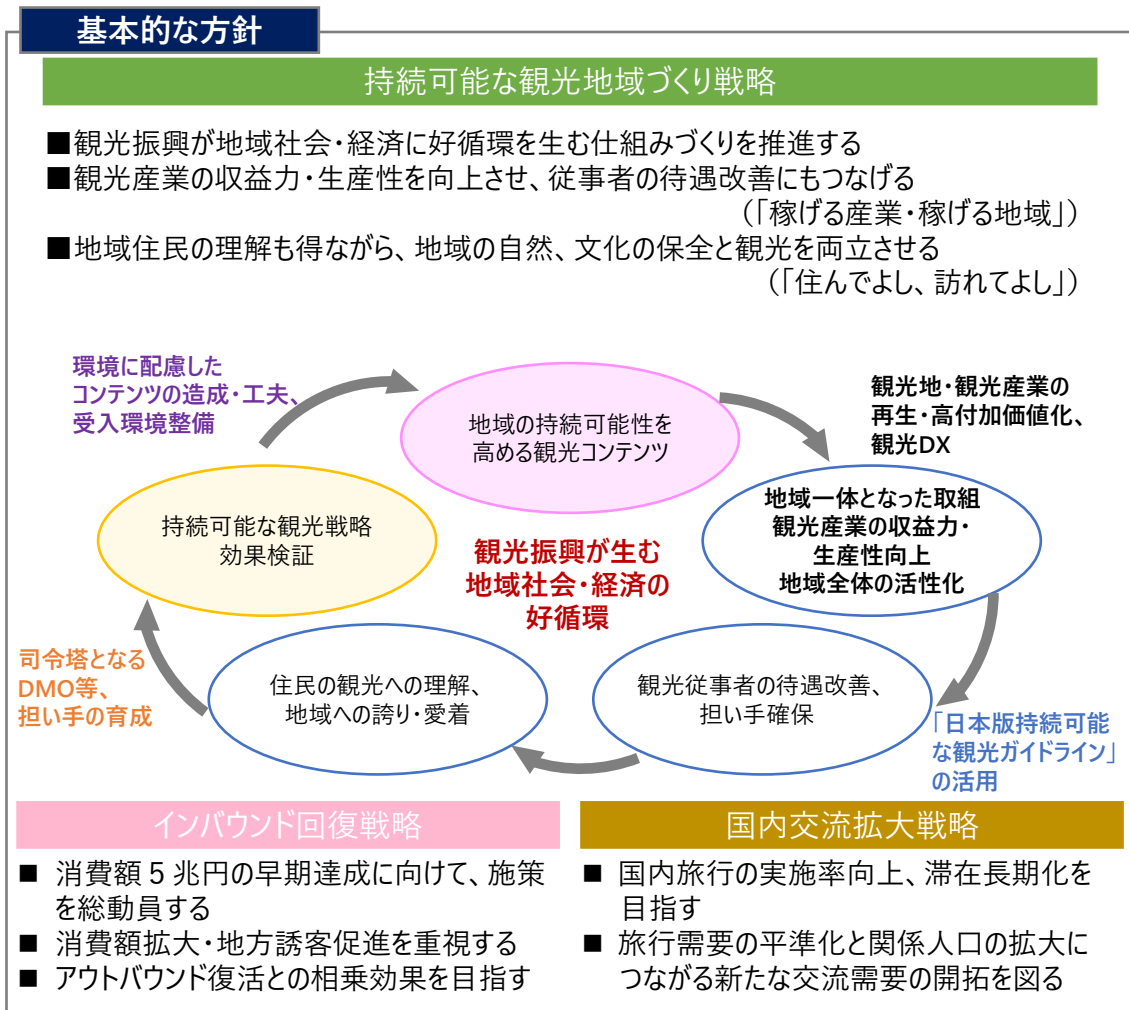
基本的な方針

持続可能な観光地域づくり戦略

■観光振興が地域社会・経済に好循環を生む仕組みづくりを推進する
■観光産業の収益力・生産性を向上させ、従事者の待遇改善にもつなげる
（「稼げる産業・稼げる地域」）
■地域住民の理解も得ながら、地域の自然、文化の保全と観光を両立させる
（「住んでよし、訪れてよし」）

環境に配慮したコンテンツの造成・工夫、受入環境整備

地域の持続可能性を高める観光コンテンツ

観光地・観光産業の再生・高付加価値化、観光DX

持続可能な観光戦略効果検証

観光振興が生む地域社会・経済の好循環

地域一体となった取組
観光産業の収益力・生産性向上
地域全体の活性化

司令塔となるDMO等、担い手の育成

住民の観光への理解、地域への誇り・愛着

観光従事者の待遇改善、担い手確保

「日本版持続可能な観光ガイドライン」の活用

インバウンド回復戦略

■ 消費額５兆円の早期達成に向けて、施策を総動員する
■ 消費額拡大・地方誘客促進を重視する
■ アウトバウンド復活との相乗効果を目指す

国内交流拡大戦略

■ 国内旅行の実施率向上、滞在長期化を目指す
■ 旅行需要の平準化と関係人口の拡大につながる新たな交流需要の開拓を図る